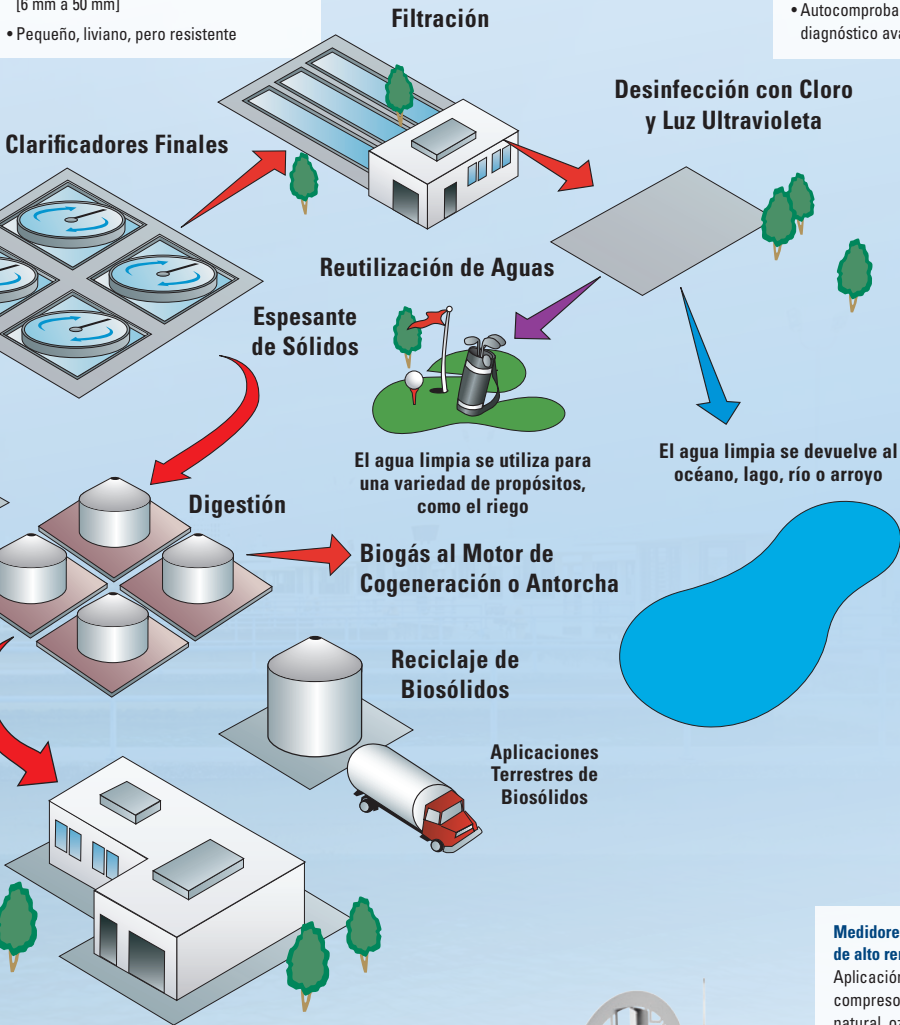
[6 mm a 50 mm]

• Pequeño, liviano, pero resistente

Filtración

• Autocomproba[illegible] diagnóstico ava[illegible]

Desinfección con Cloro y Luz Ultravioleta

Clarificadores Finales

Reutilización de Aguas

Espesante de Sólidos

El agua limpia se utiliza para una variedad de propósitos, como el riego

El agua limpia se devuelve al océano, lago, río o arroyo

Digestión

Biogás al Motor de Cogeneración o Antorcha

Reciclaje de Biosólidos

Aplicaciones Terrestres de Biosólidos

Medidore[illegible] de alto ren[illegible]

Aplicación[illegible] compreso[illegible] natural, o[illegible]